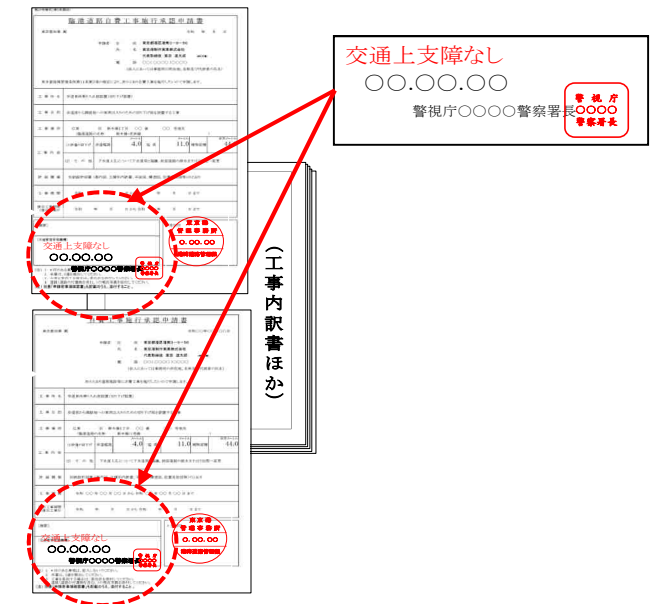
臨港道路自費工事施行承認申請書

交通上支障なし
○○.○○.○○
警視庁○○○○警察署長

警視庁
○○○○
警察署長

（工事内訳書ほか）

交通上支障なし
○○.○○.○○
警視庁○○○○警察署長

工事施行承認申請書

交通上支障なし
○○.○○.○○
警視庁○○○○警察署長